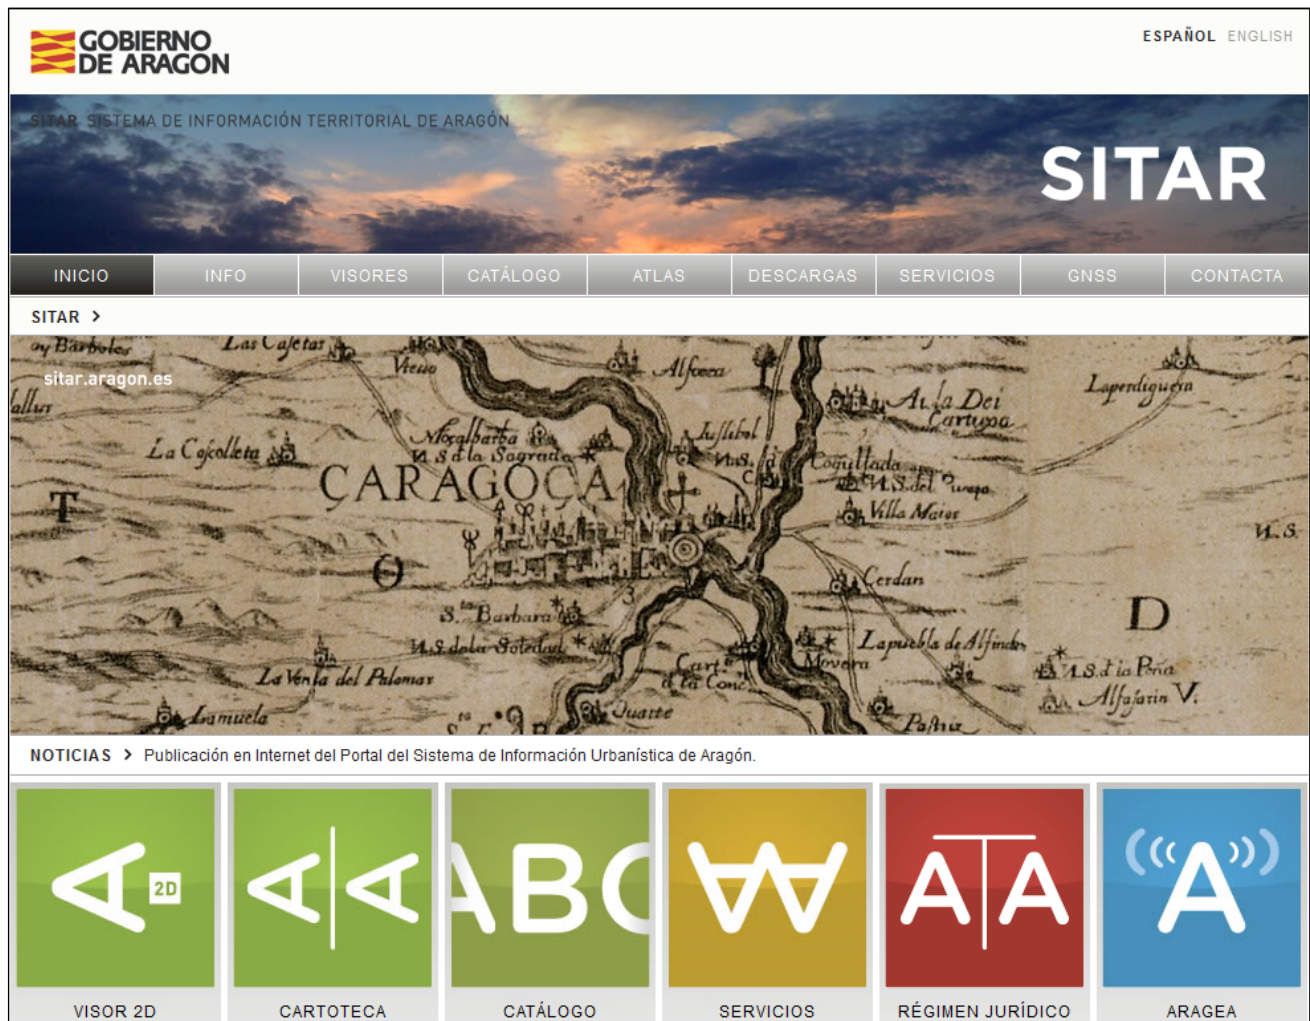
GOBIERNO DE ARAGON

ESPAÑOL ENGLISH

SITAR SISTEMA DE INFORMACIÓN TERRITORIAL DE ARAGÓN

SITAR

INICIO | INFO | VISORES | CATÁLOGO | ATLAS | DESCARGAS | SERVICIOS | GNSS | CONTACTA

SITAR >

sitar.aragon.es

Las Cafetas
Vieiio
Alfocea
Laperdiguera
Au la Dei Cartuxa
La Cofolleta
Mocalbarba
N.S. de la Sagrada
Juflibol
N.S.
Coquillada
N.S. del Pueyo
Villa Maior
CARAGOÇA
T
O
Cerdan
S. Barbara
N.S. de la Soledad
La Puebla de Alfindea
Movera
D
N.S. d la Peña
Alfajarin V.
La Venta del Palomar
Cart. de la Conc.
Lamuela
Quarte
Pastriz
N.S.

NOTICIAS > Publicación en Internet del Portal del Sistema de Información Urbanística de Aragón.

2D

VISOR 2D
CARTOTECA
CATÁLOGO
SERVICIOS
RÉGIMEN JURÍDICO
ARAGEA